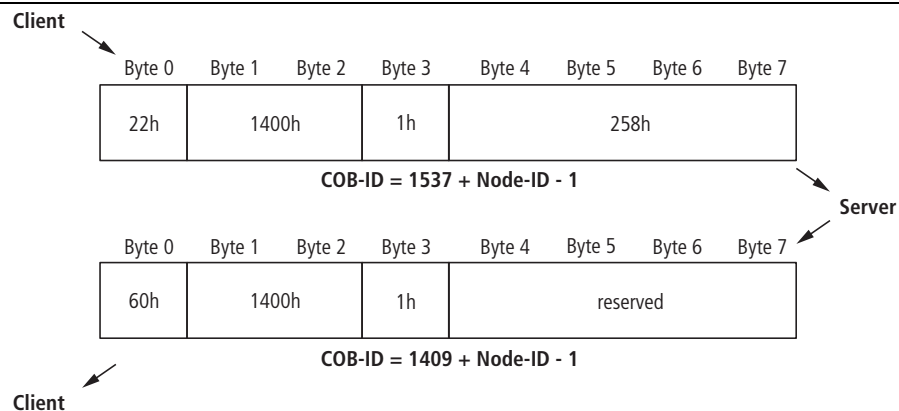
Client

| Byte 0 | Byte 1 Byte 2 | Byte 3 | Byte 4 Byte 5 Byte 6 Byte 7 |
|---|---|---|---|
| 22h | 1400h | 1h | 258h |

COB-ID = 1537 + Node-ID - 1

Server

| Byte 0 | Byte 1 Byte 2 | Byte 3 | Byte 4 Byte 5 Byte 6 Byte 7 |
|---|---|---|---|
| 60h | 1400h | 1h | reserved |

COB-ID = 1409 + Node-ID - 1

Client